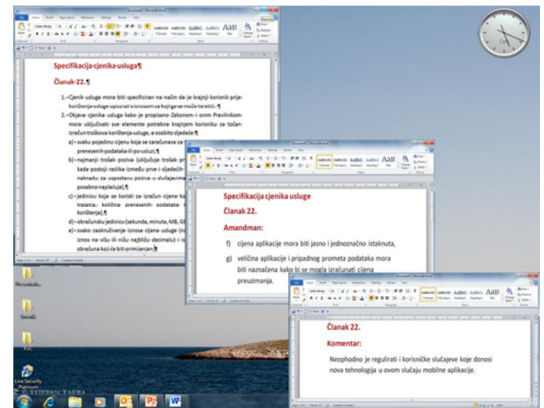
Specifikacija·cjenika·usluga¶

Članak·22.¶

1.→Cjenik·usluga·mora·biti·specificiran·na·način·da·je·krajnji·korisnik·prije·korištenja·usluge·upoznat·s·iznosom·za·koji·ga·se·može·teretiti.¶

2.→Objava·cjenika·usluga·kako·je·propisano·Zakonom·i·ovim·Pravilnikom·mora·uključivati·sve·elemente·potrebne·krajnjem·korisniku·za·točan·izračun·troškova·korištenja·usluge,·a·osobito·sljedeće:¶

a)→svaku·pojedinu·cijenu·koja·se·zaračunava·za·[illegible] prenesenih·podataka·ili·po·usluzi,¶

b)→najmanji·trošak·poziva·(uključuje·trošak·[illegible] kada·postoji·razlika·između·prve·i·sljedeći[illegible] naknadu·za·uspostavu·poziva·u·slučajevi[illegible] posebno·naplaćuje),¶

c)→jedinicu·koje·se·koristi·za·izračun·cijene·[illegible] trajanja,·količine·prenesenih·podataka·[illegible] korištenja),¶

d)→obračunsku·jedinicu·(sekunda,·minuta,·MB,·G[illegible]

e)→svako·zaokruživanje·iznosa·cijene·usluge·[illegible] iznos·na·više·ili·niže·najbližu·decimalu)·i·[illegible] obračuna·koji·će·biti·primjenjen.¶

Specifikacija cjenika usluge

Članak 22.

Amandman:

f) cijena aplikacije mora biti jasno i jednoznačno istaknuta,

g) veličina aplikacije i pripadnog prometa podataka mora biti naznačena kako bi se mogla izračunati cijena preuzimanja.

Članak 22.

Komentar:

Neophodno je regulirati i korisničke slučajeve koje donosi nova tehnologija u ovom slučaju mobilne aplikacije.

Recycle Bin

Sazeti

PDC

Live Security Platinum